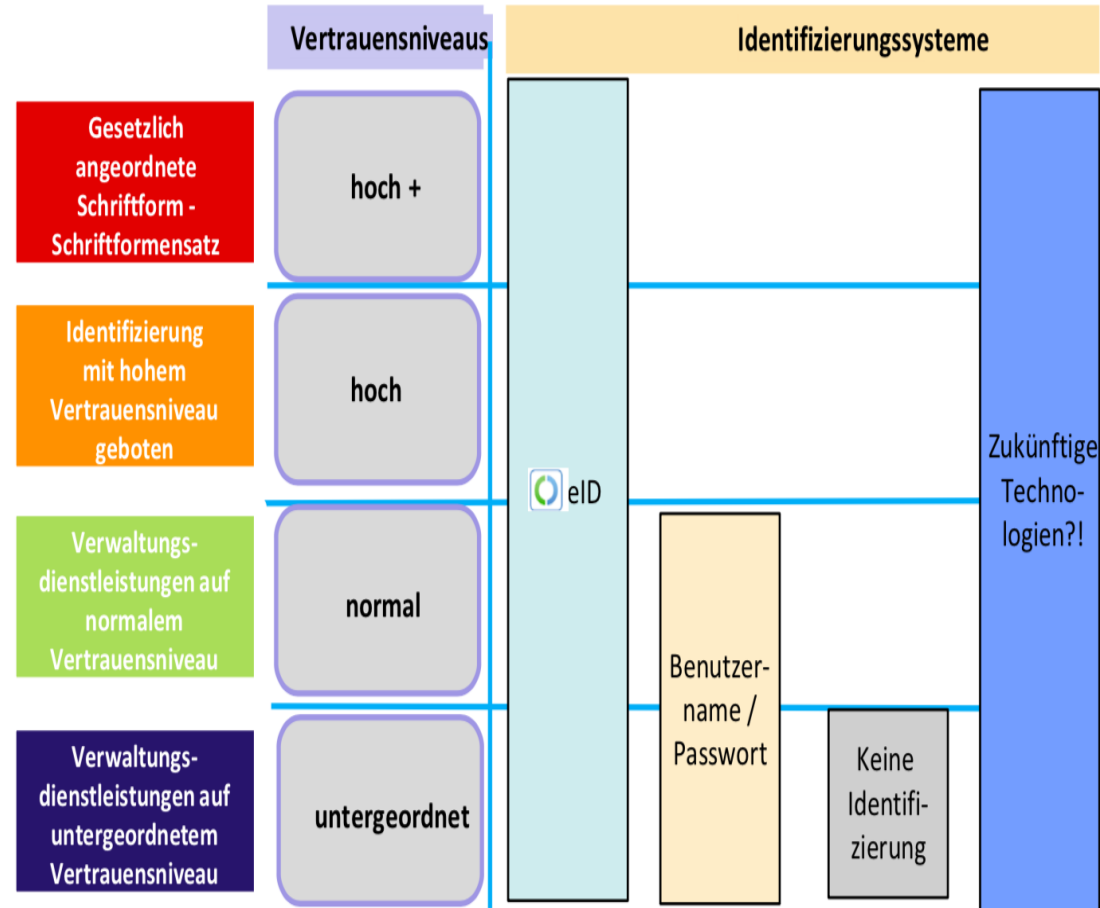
Vertrauensniveaus

Identifizierungssysteme

Gesetzlich angeordnete Schriftform - Schriftformensatz

hoch +

Identifizierung mit hohem Vertrauensniveau geboten

hoch

Verwaltungs-dienstleistungen auf normalem Vertrauensniveau

normal

Verwaltungs-dienstleistungen auf untergeordnetem Vertrauensniveau

untergeordnet

eID

Benutzername / Passwort

Keine Identifizierung

Zukünftige Technologien?!